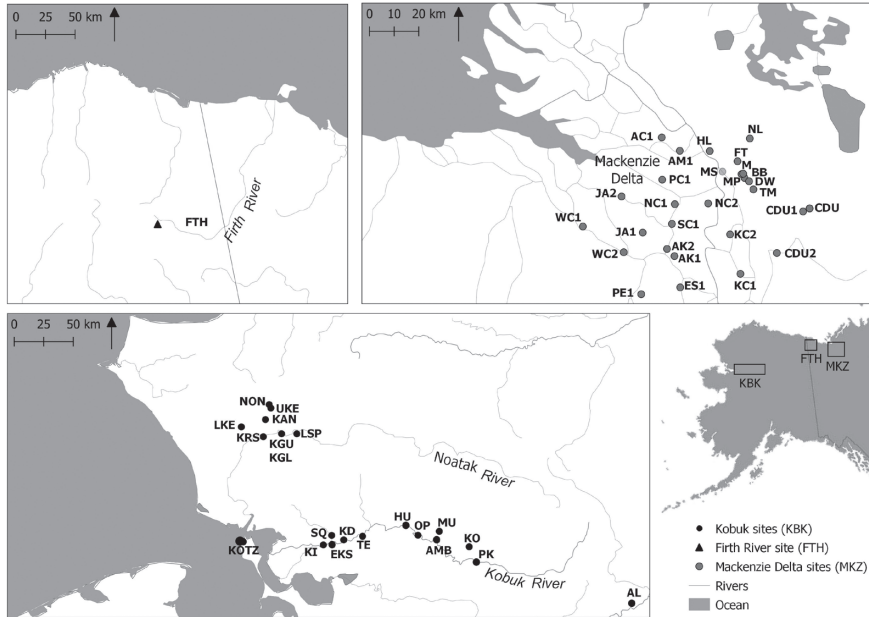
0 25 50 km

FTH

Firth River

0 10 20 km

AC1
HL
NL
AM1
FT
Mackenzie Delta
MS
M
BB
PC1
MP
DW
TM
JA2
NC1
NC2
CDU1
CDU
WC1
SC1
JA1
KC2
AK2
WC2
AK1
CDU2
PE1
ES1
KC1

0 25 50 km

NON
UKE
KAN
LKE
KRS
KGU
LSP
KGL

Noatak River

HU
SQ
KD
OP
MU
KO
KOTZ
KI
EKS
TE
AMB
PK

Kobuk River

AL

KBK
FTH
MKZ

Kobuk sites (KBK)
Firth River site (FTH)
Mackenzie Delta sites (MKZ)
Rivers
Ocean